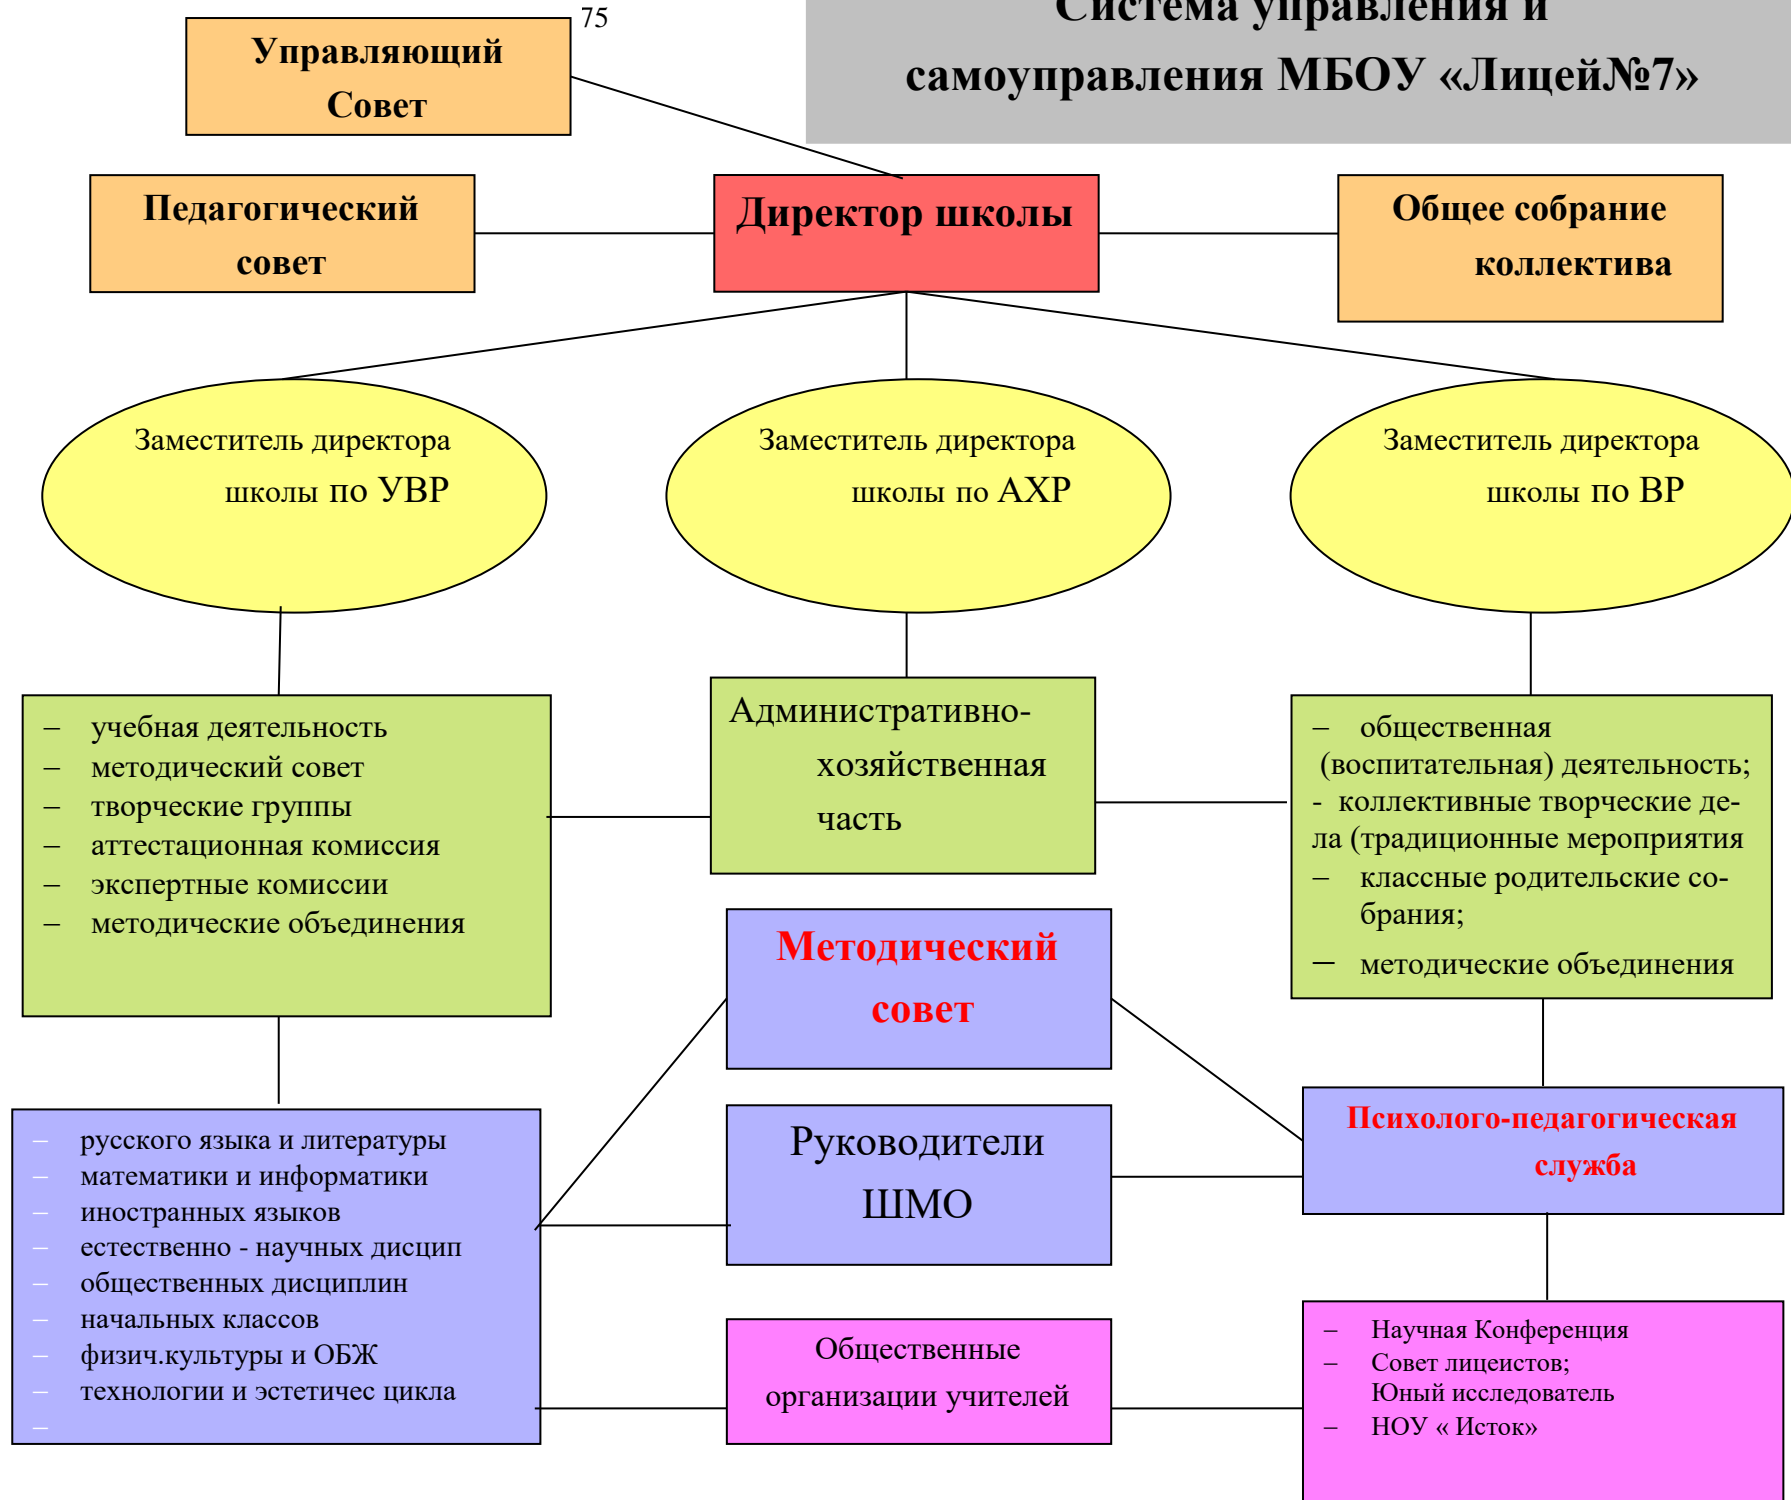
75

Система управления и самоуправления МБОУ «Лицей№7»

Управляющий Совет

Педагогический совет

Директор школы

Общее собрание коллектива

Заместитель директора школы по УВР

Заместитель директора школы по АХР

Заместитель директора школы по ВР

– учебная деятельность
– методический совет
– творческие группы
– аттестационная комиссия
– экспертные комиссии
– методические объединения

Административно-хозяйственная часть

– общественная (воспитательная) деятельность;
- коллективные творческие дела (традиционные мероприятия
– классные родительские собрания;
– методические объединения

Методический совет

Руководители ШМО

Психолого-педагогическая служба

– русского языка и литературы
– математики и информатики
– иностранных языков
– естественно - научных дисцип
– общественных дисциплин
– начальных классов
– физич.культуры и ОБЖ
– технологии и эстетичес цикла
–

Общественные организации учителей

– Научная Конференция
– Совет лицеистов;
Юный исследователь
– НОУ « Исток»